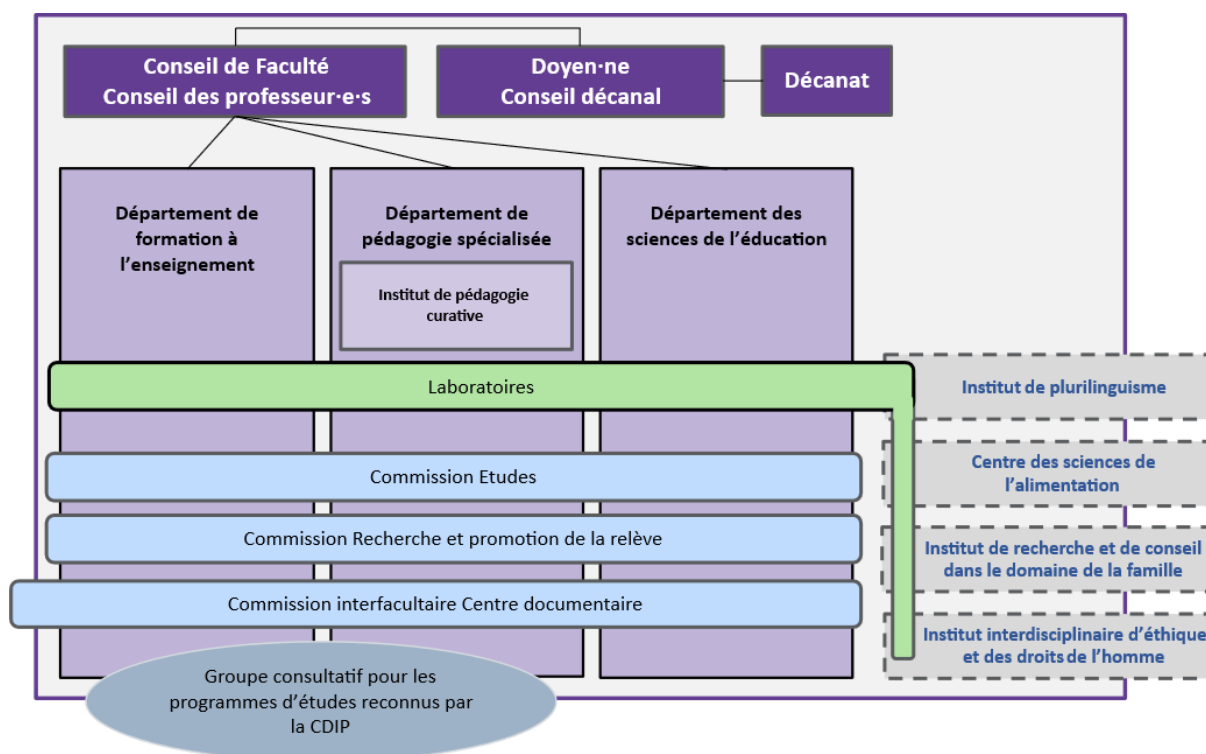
Conseil de Faculté
Conseil des professeur·e·s

Doyen·ne
Conseil décanal

Décanat

Département de formation à l'enseignement

Département de pédagogie spécialisée

Institut de pédagogie curative

Département des sciences de l'éducation

Laboratoires

Institut de plurilinguisme

Commission Etudes

Centre des sciences de l'alimentation

Commission Recherche et promotion de la relève

Institut de recherche et de conseil dans le domaine de la famille

Commission interfacultaire Centre documentaire

Institut interdisciplinaire d'éthique et des droits de l'homme

Groupe consultatif pour les programmes d'études reconnus par la CDIP